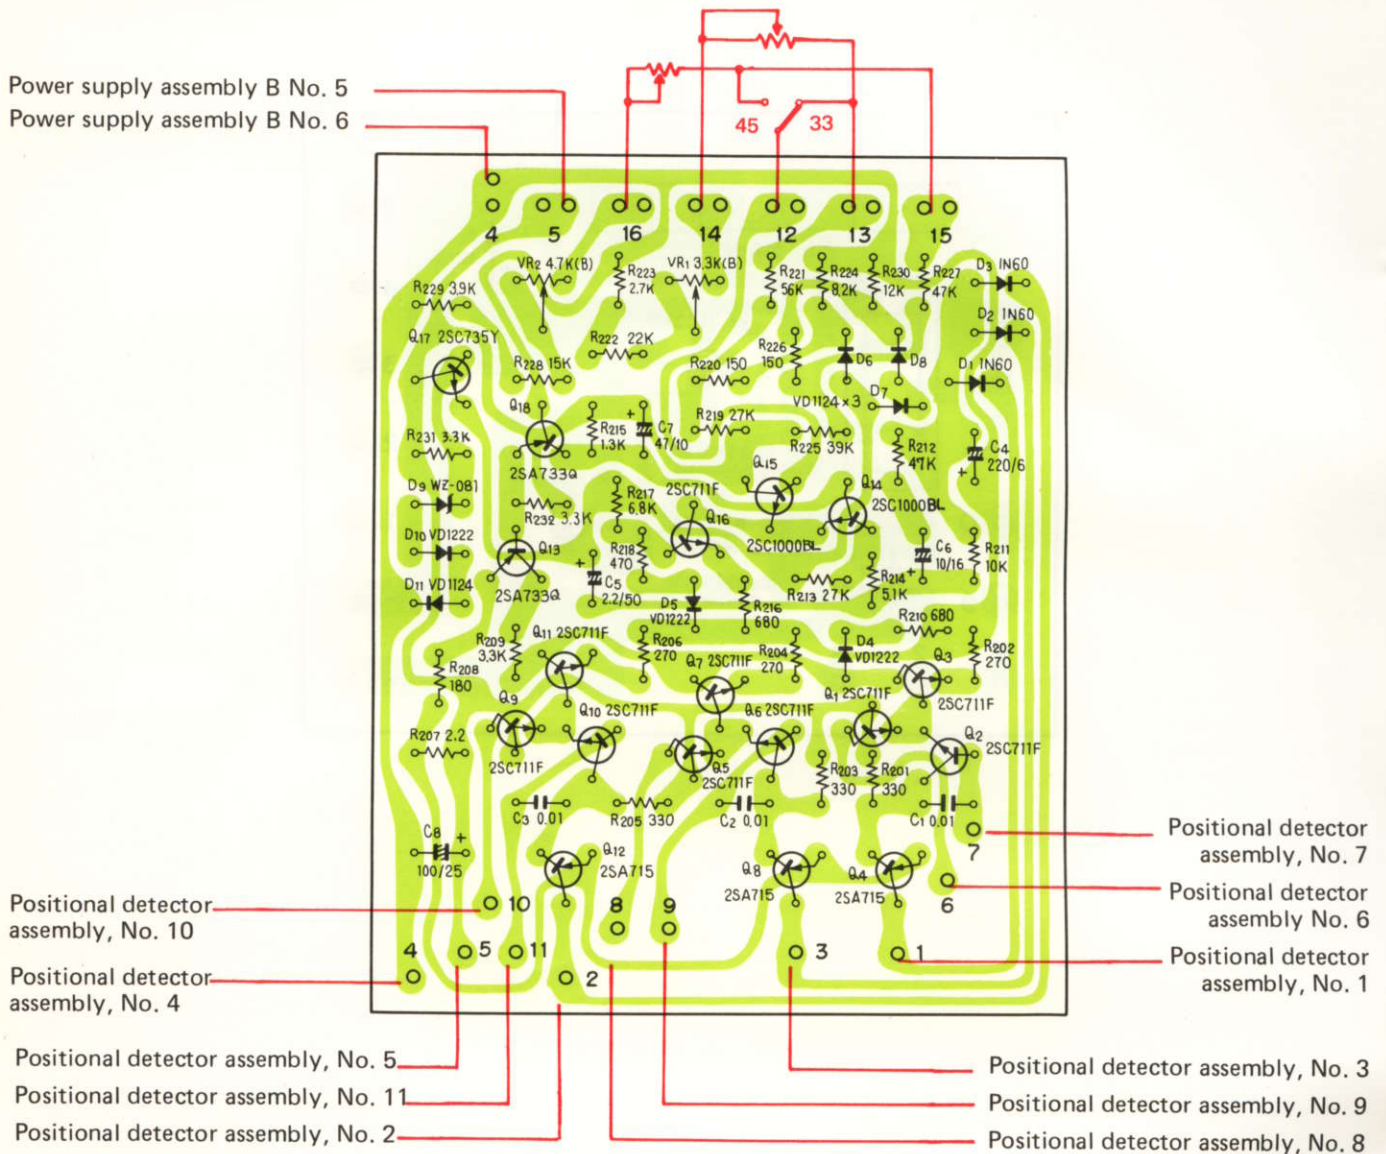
Power supply assembly B No. 5
Power supply assembly B No. 6

45 33

4 5 16 14 12 13 15

R229 3.9K
VR2 4.7K(B)
R223 2.7K
VR1 3.3K(B)
R221 56K
R224 8.2K
R230 12K
R227 47K
D3 1N60
D2 1N60
D1 1N60
Q17 2SC735Y
R222 22K
R228 15K
R220 150
R226 150
D6
D8
D7
VD1124×3
Q18
R215 1.3K
C7 47/10
R219 27K
R225 39K
R212 47K
C4 220/6
R231 3.3K
2SA733a
Q15
D9 WZ-081
R217 6.8K
2SC711F
Q14
2SC1000BL
R232 3.3K
Q16
D10 VD1222
Q13
R218 470
2SC1000BL
C6 10/16
R211 10K
D11 VD1124
C5 2.2/50
R214 5.1K
2SA733a
D5 VD1222
R216 680
R213 27K
R210 680
R209 3.3K
Q11 2SC711F
R206 270
R204 270
D4 VD1222
R202 270
R208 180
Q7 2SC711F
Q3
Q1 2SC711F
2SC711F
Q9
Q10 2SC711F
Q6 2SC711F
Q2 2SC711F
R207 2.2
2SC711F
Q5 2SC711F
R203 330
R201 330
C3 0.01
R205 330
C2 0.01
C1 0.01
C8 100/25
Q12 2SA715
Q8 2SA715
Q4 2SA715

7 6 10 8 9 4 5 11 2 3 1

Positional detector assembly, No. 7
Positional detector assembly No. 6
Positional detector assembly, No. 1
Positional detector assembly, No. 10
Positional detector assembly, No. 4
Positional detector assembly, No. 5
Positional detector assembly, No. 11
Positional detector assembly, No. 2
Positional detector assembly, No. 3
Positional detector assembly, No. 9
Positional detector assembly, No. 8